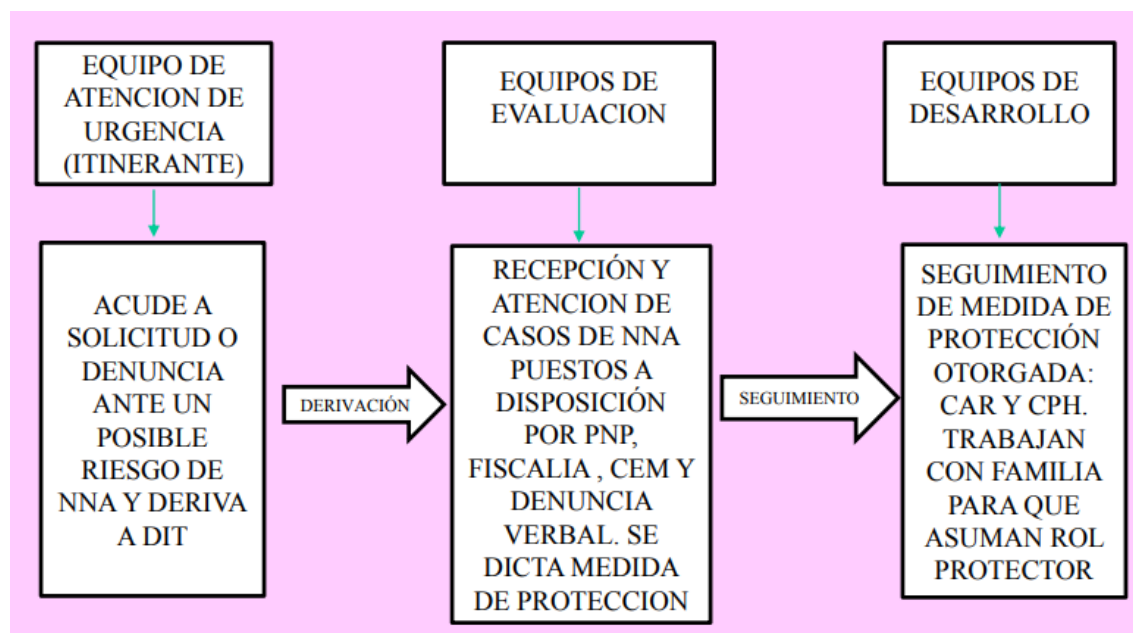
EQUIPO DE ATENCION DE URGENCIA (ITINERANTE)

ACUDE A SOLICITUD O DENUNCIA ANTE UN POSIBLE RIESGO DE NNA Y DERIVA A DIT

DERIVACIÓN

EQUIPOS DE EVALUACION

RECEPCIÓN Y ATENCION DE CASOS DE NNA PUESTOS A DISPOSICIÓN POR PNP, FISCALIA , CEM Y DENUNCIA VERBAL. SE DICTA MEDIDA DE PROTECCION

SEGUIMIENTO

EQUIPOS DE DESARROLLO

SEGUIMIENTO DE MEDIDA DE PROTECCIÓN OTORGADA: CAR Y CPH. TRABAJAN CON FAMILIA PARA QUE ASUMAN ROL PROTECTOR